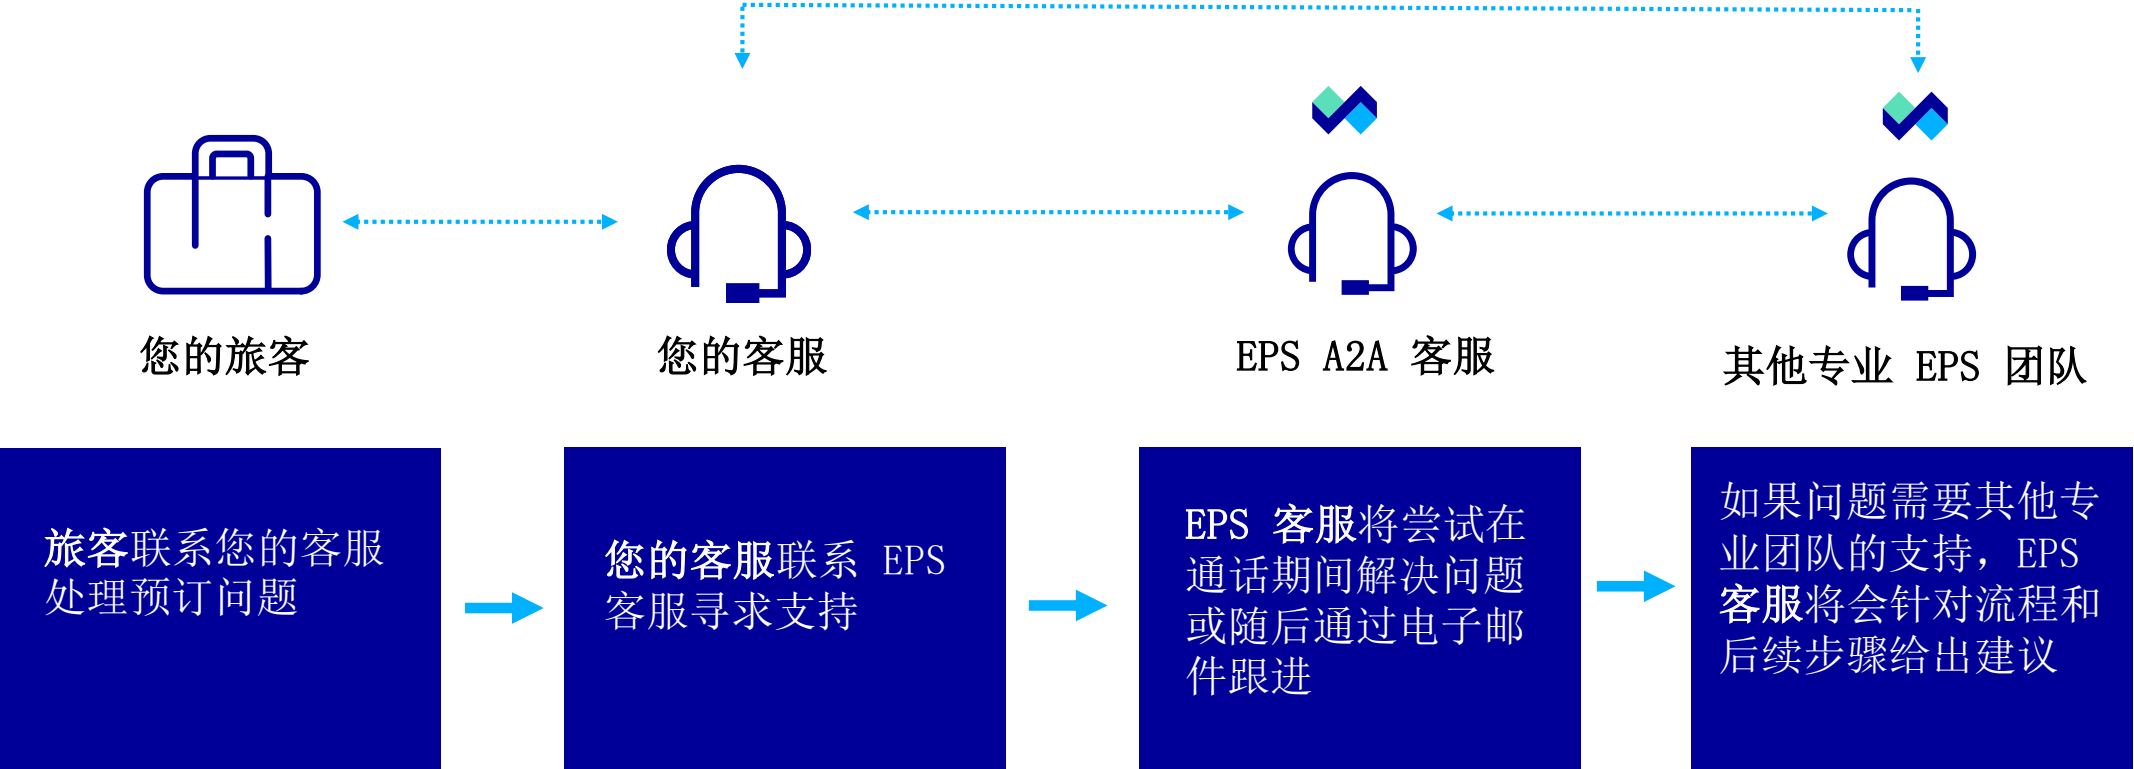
您的旅客

您的客服

EPS A2A 客服

其他专业 EPS 团队

旅客联系您的客服处理预订问题

您的客服联系 EPS 客服寻求支持

EPS 客服将尝试在通话期间解决问题或随后通过电子邮件跟进

如果问题需要其他专业团队的支持，EPS 客服将会针对流程和后续步骤给出建议